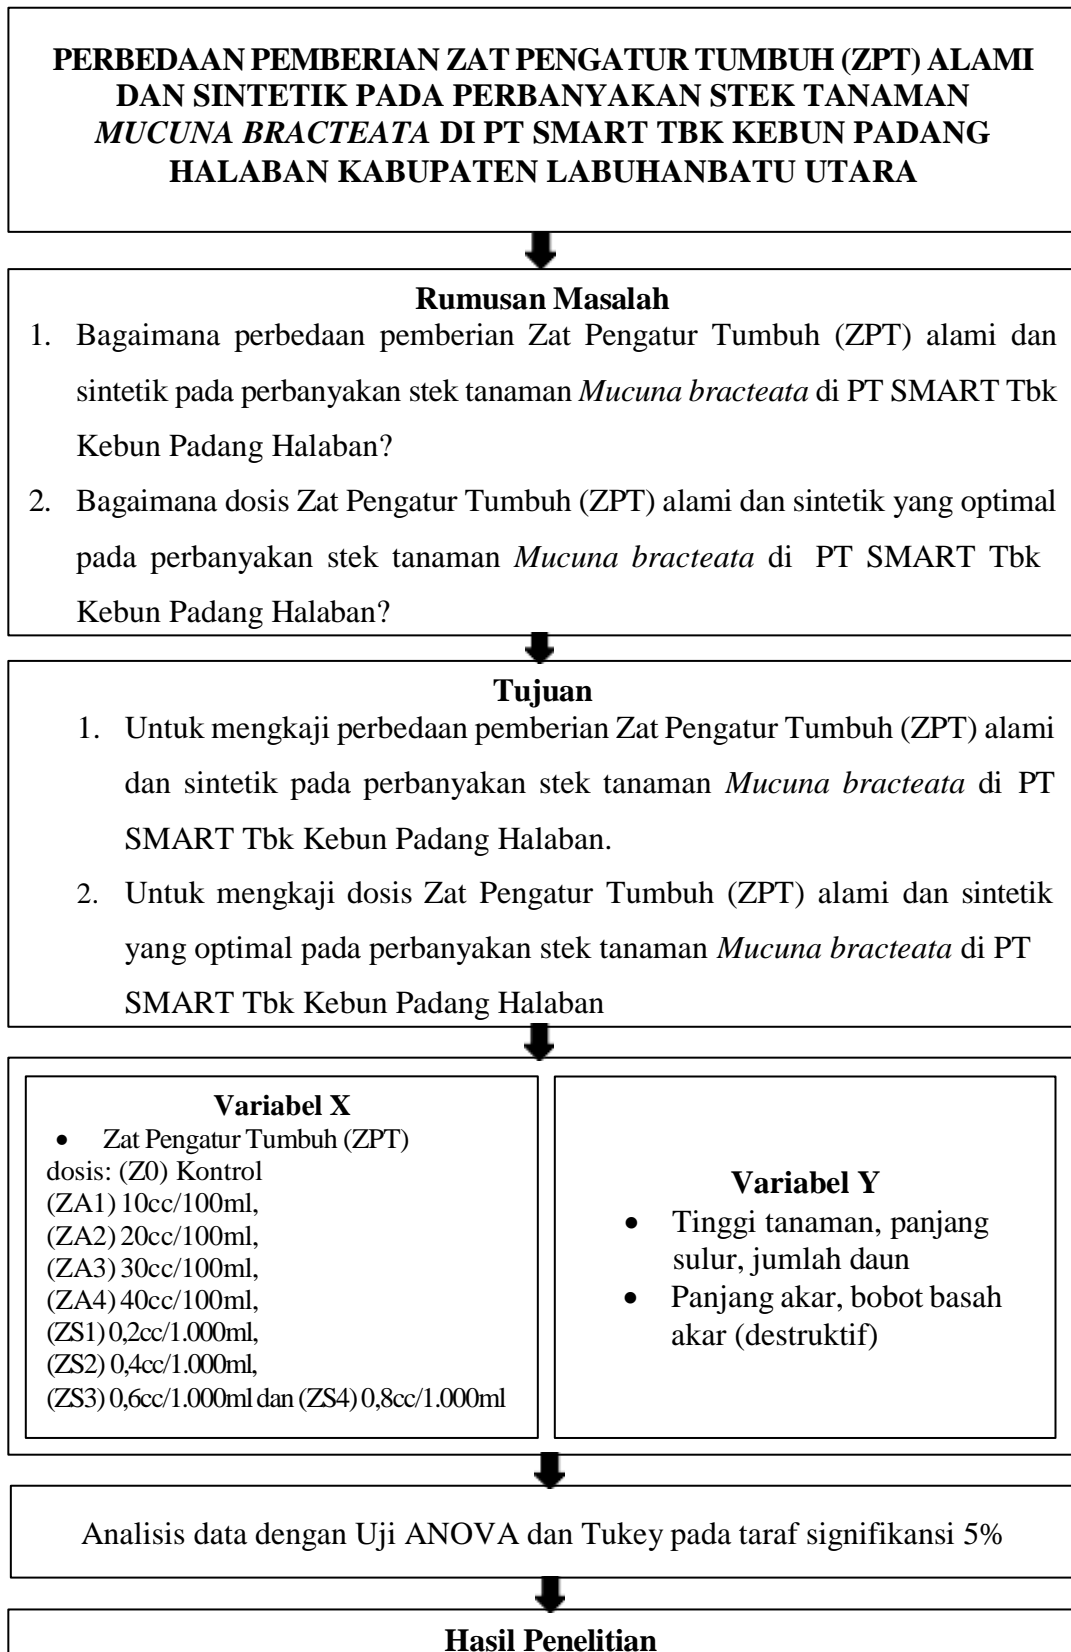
PERBEDAAN PEMBERIAN ZAT PENGATUR TUMBUH (ZPT) ALAMI DAN SINTETIK PADA PERBANYAKAN STEK TANAMAN *MUCUNA BRACTEATA* DI PT SMART TBK KEBUN PADANG HALABAN KABUPATEN LABUHANBATU UTARA

Rumusan Masalah

1. Bagaimana perbedaan pemberian Zat Pengatur Tumbuh (ZPT) alami dan sintetik pada perbanyakan stek tanaman *Mucuna bracteata* di PT SMART Tbk Kebun Padang Halaban?
2. Bagaimana dosis Zat Pengatur Tumbuh (ZPT) alami dan sintetik yang optimal pada perbanyakan stek tanaman *Mucuna bracteata* di PT SMART Tbk Kebun Padang Halaban?

Tujuan

1. Untuk mengkaji perbedaan pemberian Zat Pengatur Tumbuh (ZPT) alami dan sintetik pada perbanyakan stek tanaman *Mucuna bracteata* di PT SMART Tbk Kebun Padang Halaban.
2. Untuk mengkaji dosis Zat Pengatur Tumbuh (ZPT) alami dan sintetik yang optimal pada perbanyakan stek tanaman *Mucuna bracteata* di PT SMART Tbk Kebun Padang Halaban

Variabel X

- Zat Pengatur Tumbuh (ZPT)

dosis: (Z0) Kontrol
(ZA1) 10cc/100ml,
(ZA2) 20cc/100ml,
(ZA3) 30cc/100ml,
(ZA4) 40cc/100ml,
(ZS1) 0,2cc/1.000ml,
(ZS2) 0,4cc/1.000ml,
(ZS3) 0,6cc/1.000ml dan (ZS4) 0,8cc/1.000ml

Variabel Y

- Tinggi tanaman, panjang sulur, jumlah daun
- Panjang akar, bobot basah akar (destruktif)

Analisis data dengan Uji ANOVA dan Tukey pada taraf signifikansi 5%

Hasil Penelitian